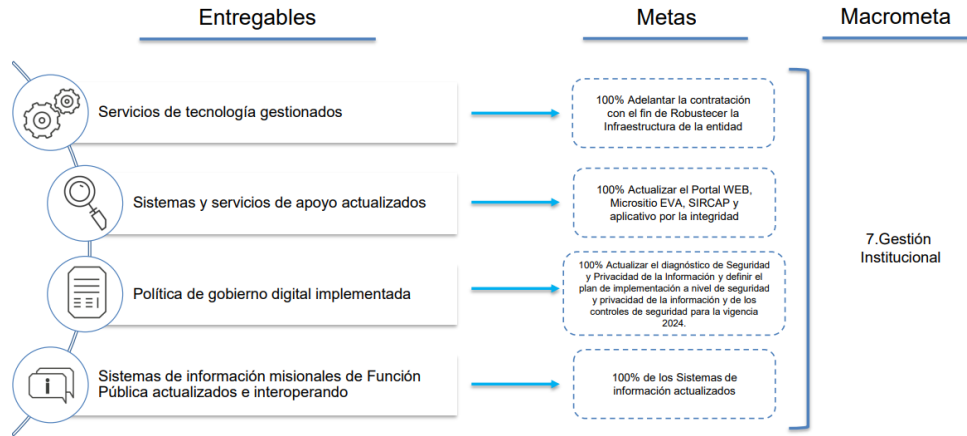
Entregables

Metas

Macrometa

Servicios de tecnología gestionados

100% Adelantar la contratación con el fin de Robustecer la Infraestructura de la entidad

Sistemas y servicios de apoyo actualizados

100% Actualizar el Portal WEB, Micrositio EVA, SIRCAP y aplicativo por la integridad

Política de gobierno digital implementada

100% Actualizar el diagnóstico de Seguridad y Privacidad de la Información y definir el plan de implementación a nivel de seguridad y privacidad de la información y de los controles de seguridad para la vigencia 2024.

Sistemas de información misionales de Función Pública actualizados e interoperando

100% de los Sistemas de información actualizados

7.Gestión Institucional